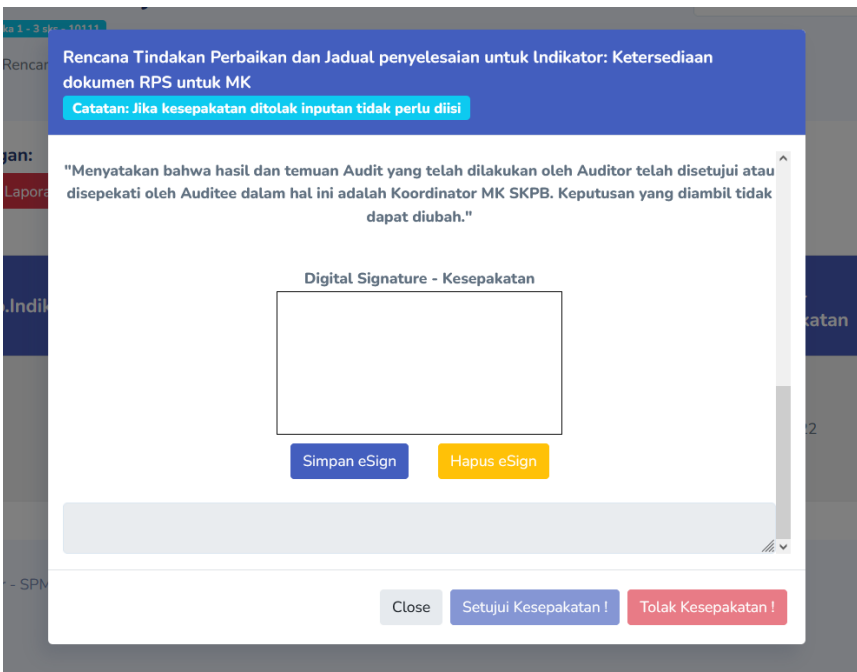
ka 1 - 3 sks - 10111

Rencar

gan:

Lapora

.Indik

katan

22

- SPM

Rencana Tindakan Perbaikan dan Jadual penyelesaian untuk Indikator: Ketersediaan dokumen RPS untuk MK

Catatan: Jika kesepakatan ditolak inputan tidak perlu diisi

"Menyatakan bahwa hasil dan temuan Audit yang telah dilakukan oleh Auditor telah disetujui atau disepekati oleh Auditee dalam hal ini adalah Koordinator MK SKPB. Keputusan yang diambil tidak dapat diubah."

Digital Signature - Kesepakatan

Simpan eSign

Hapus eSign

Close

Setujui Kesepakatan !

Tolak Kesepakatan !